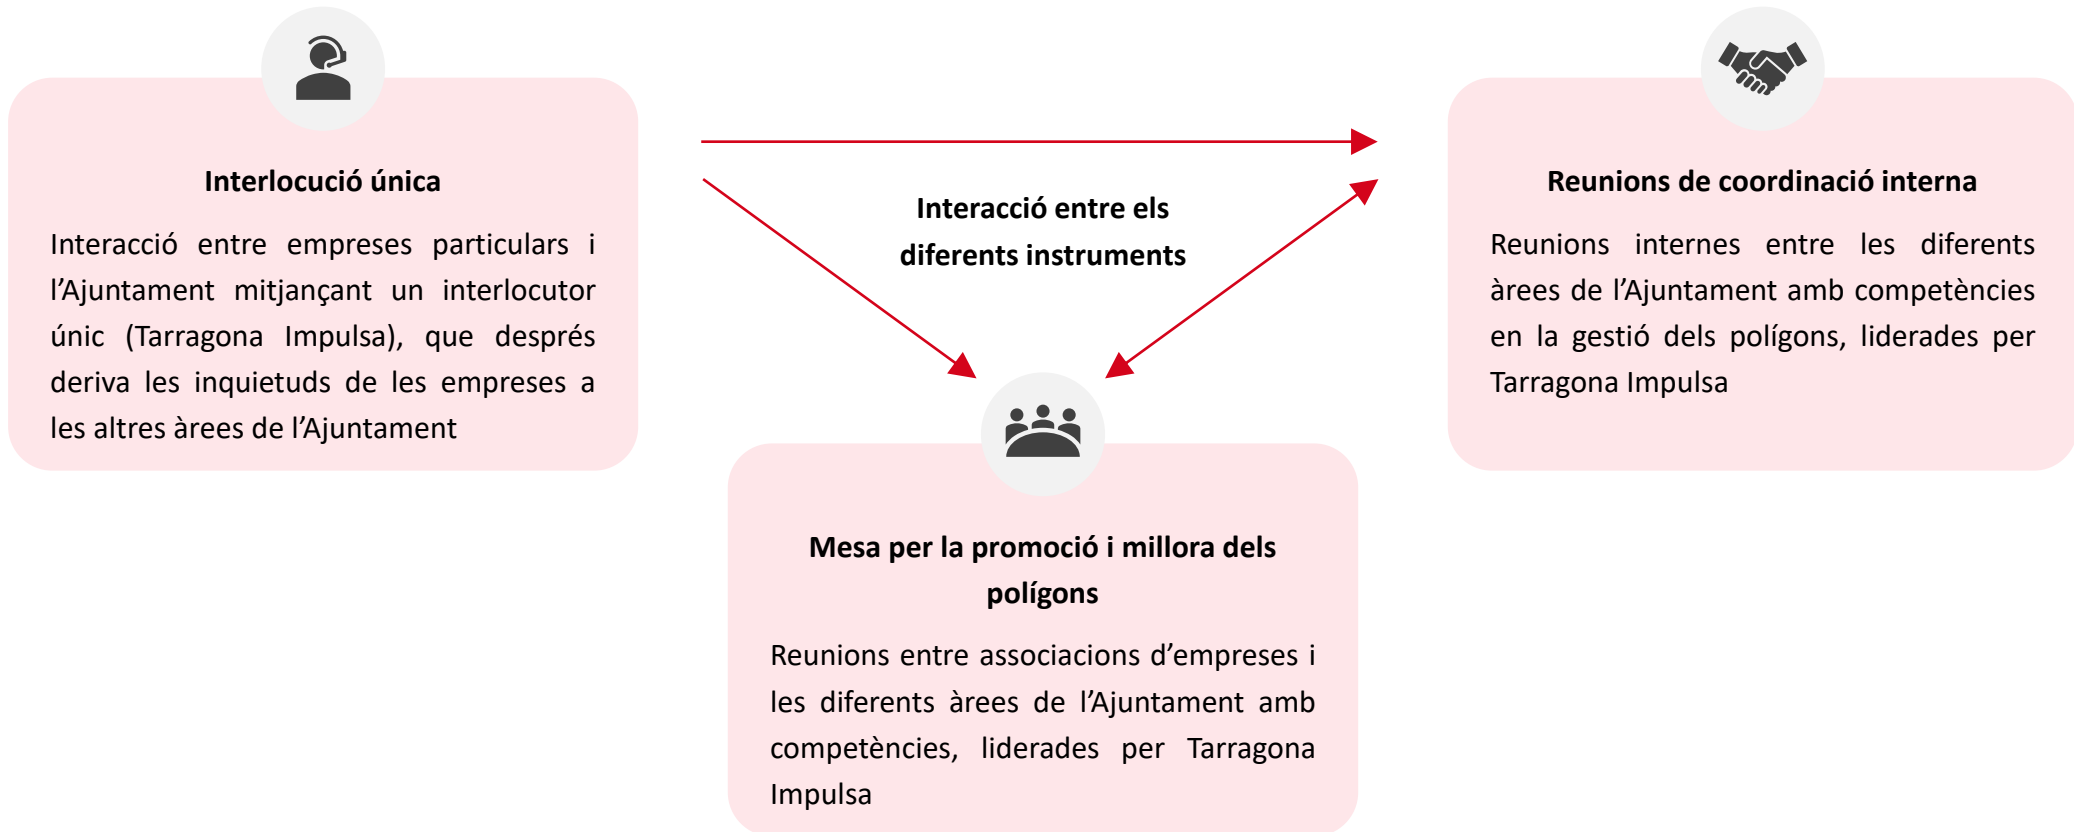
Interlocució única

Interacció entre empreses particulars i l'Ajuntament mitjançant un interlocutor únic (Tarragona Impulsa), que després deriva les inquietuds de les empreses a les altres àrees de l'Ajuntament

Interacció entre els diferents instruments

Reunions de coordinació interna

Reunions internes entre les diferents àrees de l'Ajuntament amb competències en la gestió dels polígons, liderades per Tarragona Impulsa

Mesa per la promoció i millora dels polígons

Reunions entre associacions d'empreses i les diferents àrees de l'Ajuntament amb competències, liderades per Tarragona Impulsa